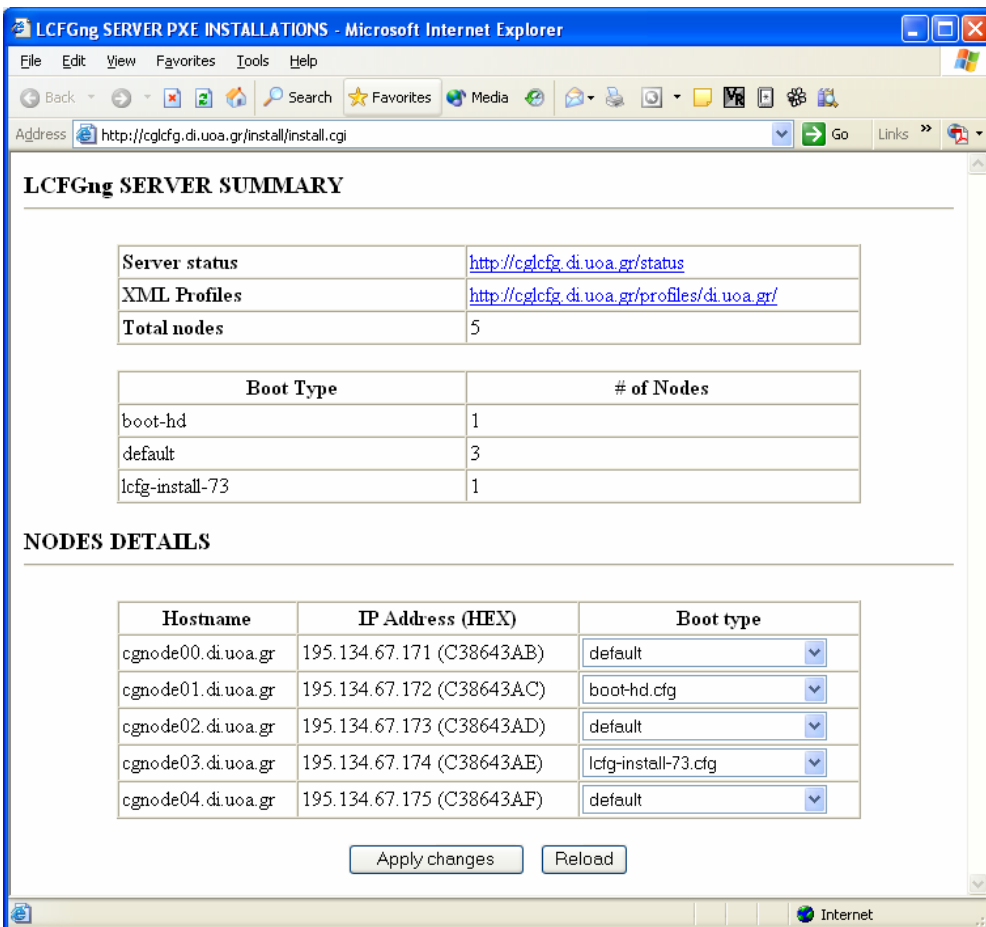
LCFGng SERVER PXE INSTALLATIONS - Microsoft Internet Explorer

File Edit View Favorites Tools Help

Back Search Favorites Media

Address http://cglcfg.di.uoa.gr/install/install.cgi Go Links

LCFGng SERVER SUMMARY

| Server status | http://cglcfg.di.uoa.gr/status |
|---|---|
| XML Profiles | http://cglcfg.di.uoa.gr/profiles/di.uoa.gr/ |
| Total nodes | 5 |

| Boot Type | # of Nodes |
|---|---|
| boot-hd | 1 |
| default | 3 |
| lcfg-install-73 | 1 |

NODES DETAILS

| Hostname | IP Address (HEX) | Boot type |
|---|---|---|
| cgnode00.di.uoa.gr | 195.134.67.171 (C38643AB) | default |
| cgnode01.di.uoa.gr | 195.134.67.172 (C38643AC) | boot-hd.cfg |
| cgnode02.di.uoa.gr | 195.134.67.173 (C38643AD) | default |
| cgnode03.di.uoa.gr | 195.134.67.174 (C38643AE) | lcfg-install-73.cfg |
| cgnode04.di.uoa.gr | 195.134.67.175 (C38643AF) | default |

Apply changes Reload

Internet